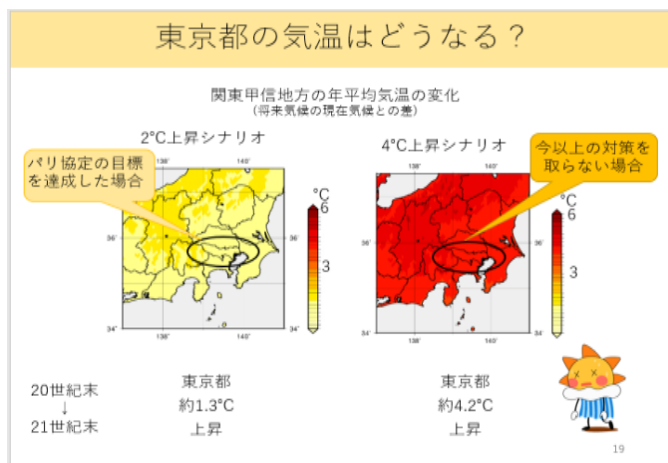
東京都の気温はどうなる？

関東甲信地方の年平均気温の変化
（将来気候の現在気候との差）

2°C上昇シナリオ

パリ協定の目標を達成した場合

138°
140°
36°
34°

°C
6
3

4°C上昇シナリオ

今以上の対策を取らない場合

138°
140°
36°
34°

°C
6
3

20世紀末
↓
21世紀末

東京都
約1.3°C
上昇

東京都
約4.2°C
上昇

19